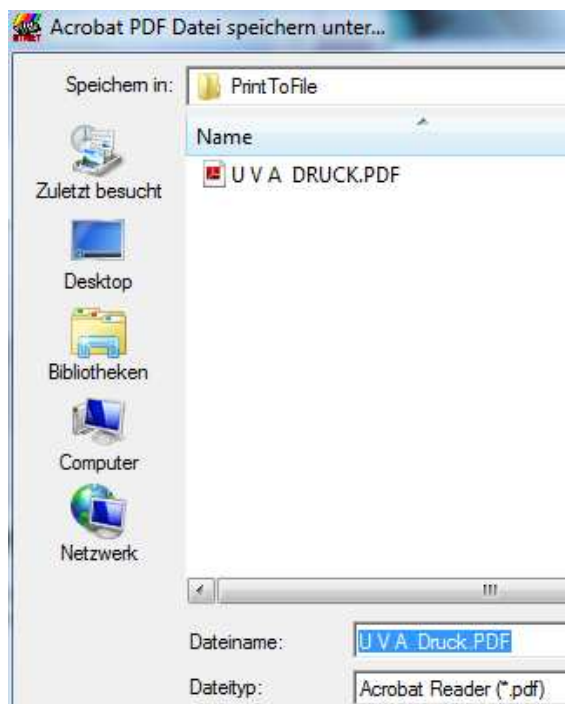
Acrobat PDF Datei speichern unter...

Speichern in: PrintToFile

Name

U V A DRUCK.PDF

Zuletzt besucht

Desktop

Bibliotheken

Computer

Netzwerk

Dateiname: U V A Druck.PDF

Dateityp: Acrobat Reader (*.pdf)